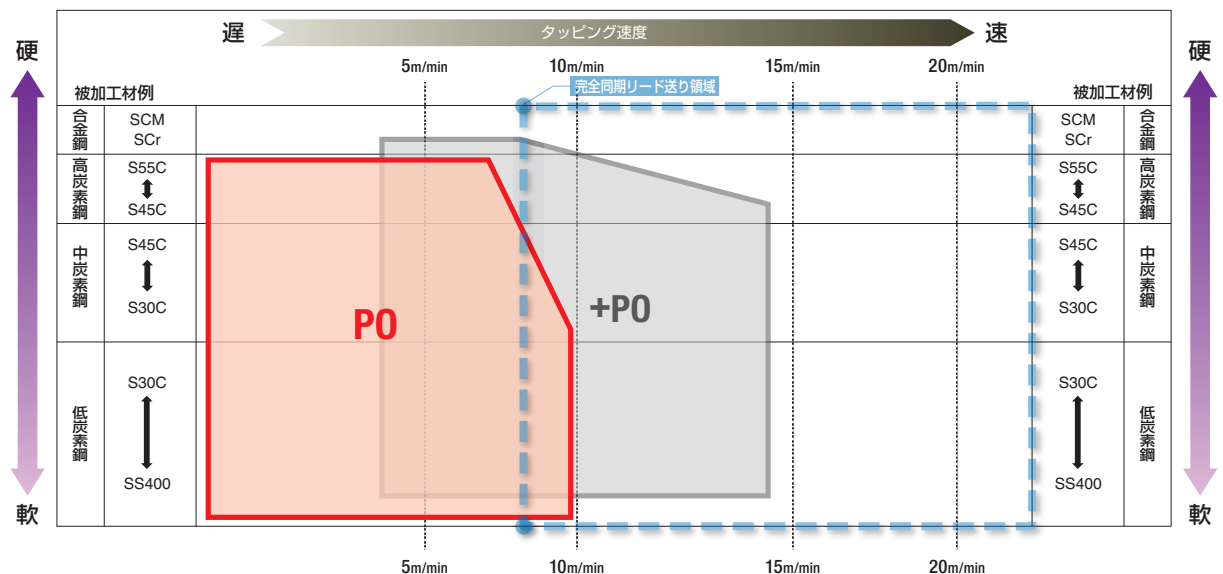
硬

遅　タッピング速度　速

5m/min　10m/min　15m/min　20m/min

被加工材例　完全同期リード送り領域　被加工材例

| 合金鋼 | SCM SCr | SCM SCr | 合金鋼 |
|---|---|---|---|
| 高炭素鋼 | S55C S45C | S55C S45C | 高炭素鋼 |
| 中炭素鋼 | S45C S30C | S45C S30C | 中炭素鋼 |
| 低炭素鋼 | S30C SS400 | S30C SS400 | 低炭素鋼 |

PO

+PO

5m/min　10m/min　15m/min　20m/min

軟

硬

軟